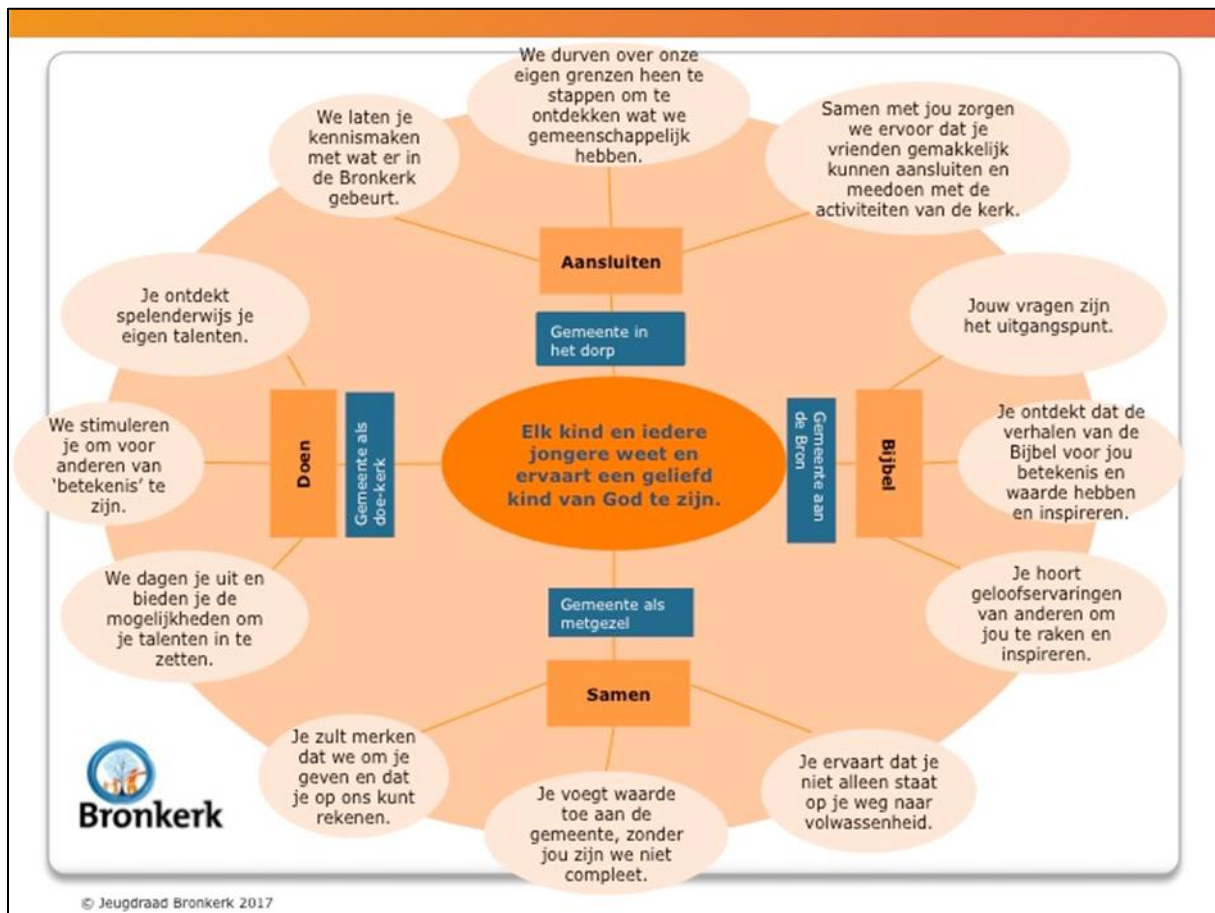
Elk kind en iedere jongere weet en ervaart een geliefd kind van God te zijn.

Gemeente in het dorp

Aansluiten

We laten je kennismaken met wat er in de Bronkerk gebeurt.

We durven over onze eigen grenzen heen te stappen om te ontdekken wat we gemeenschappelijk hebben.

Samen met jou zorgen we ervoor dat je vrienden gemakkelijk kunnen aansluiten en meedoen met de activiteiten van de kerk.

Gemeente aan de Bron

Bijbel

Jouw vragen zijn het uitgangspunt.

Je ontdekt dat de verhalen van de Bijbel voor jou betekenis en waarde hebben en inspireren.

Je hoort geloofservaringen van anderen om jou te raken en inspireren.

Gemeente als metgezel

Samen

Je ervaart dat je niet alleen staat op je weg naar volwassenheid.

Je voegt waarde toe aan de gemeente, zonder jou zijn we niet compleet.

Je zult merken dat we om je geven en dat je op ons kunt rekenen.

Gemeente als doe-kerk

Doen

Je ontdekt spelenderwijs je eigen talenten.

We stimuleren je om voor anderen van 'betekenis' te zijn.

We dagen je uit en bieden je de mogelijkheden om je talenten in te zetten.

Bronkerk

© Jeugdraad Bronkerk 2017